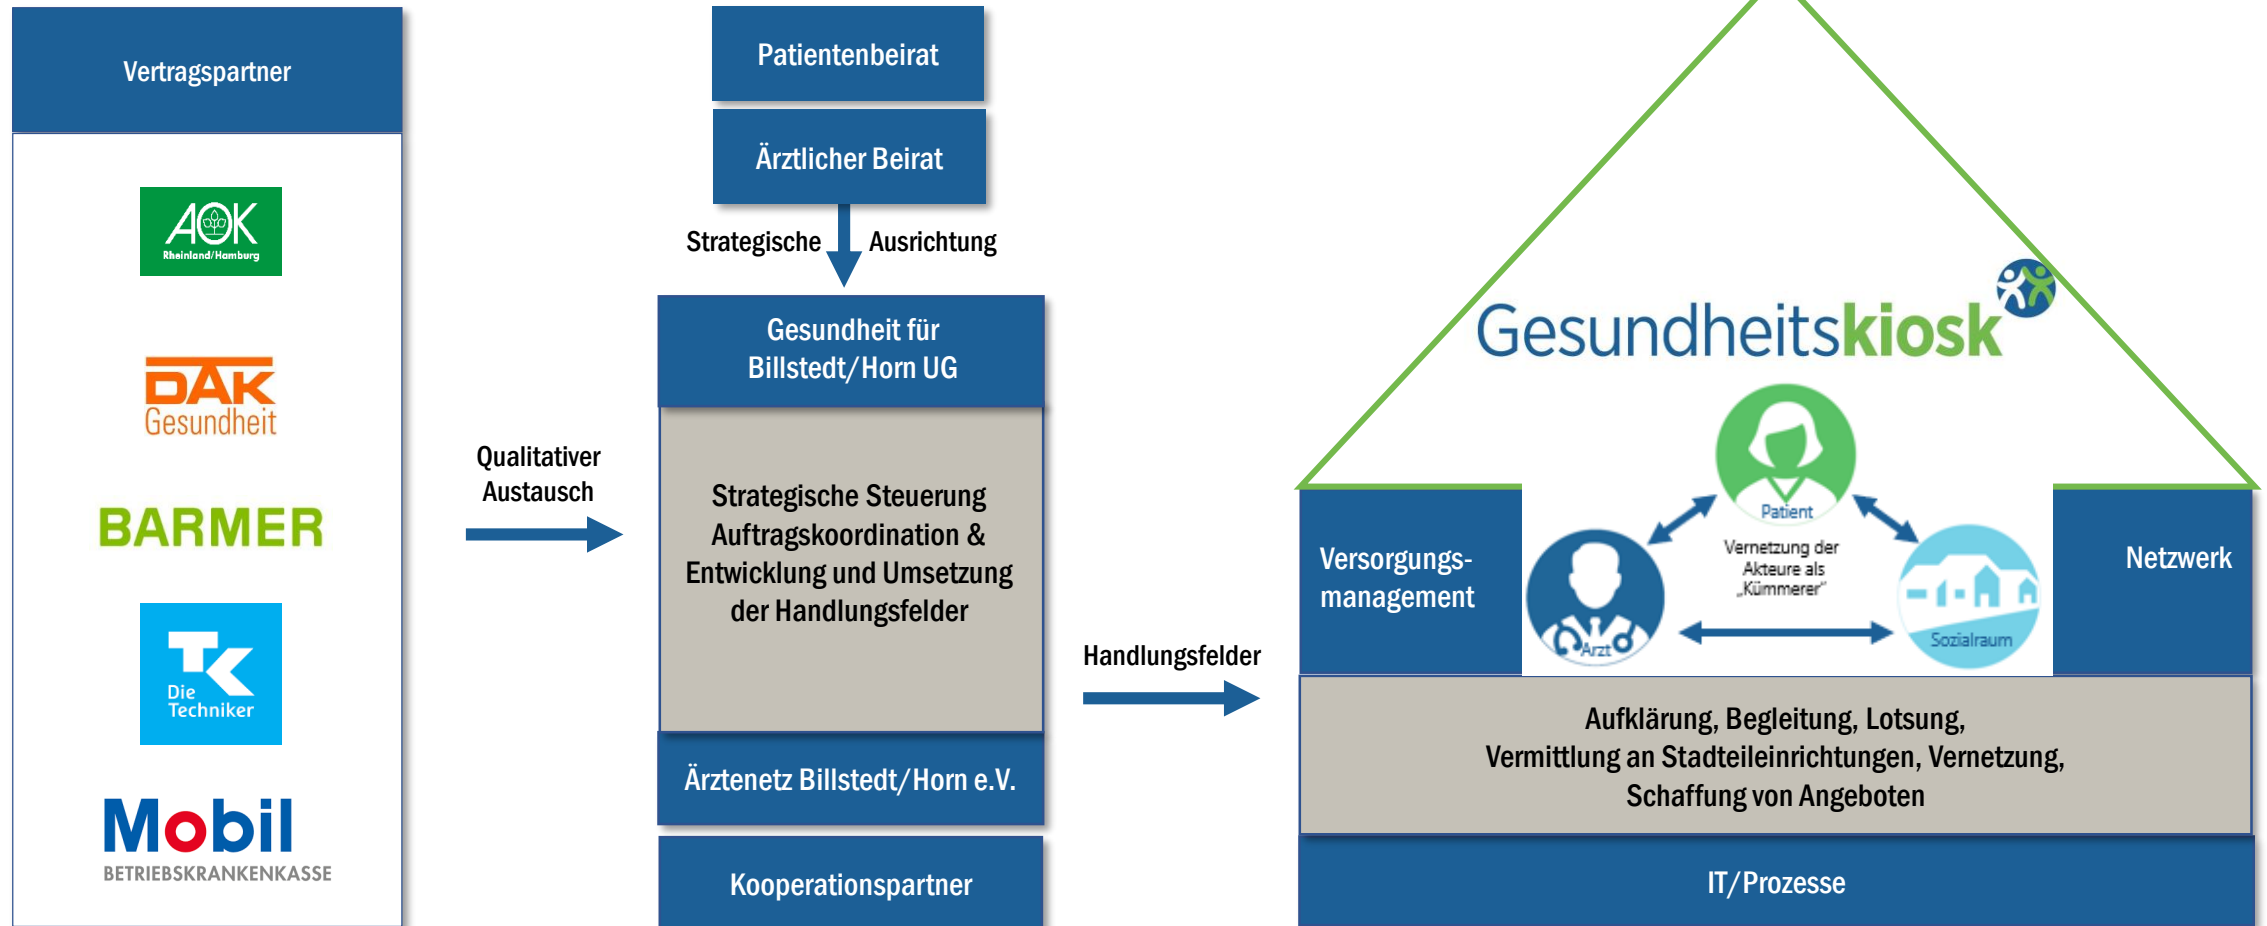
Vertragspartner

AOK Rheinland/Hamburg

DAK Gesundheit

BARMER

TK Die Techniker

Mobil BETRIEBSKRANKENKASSE

Qualitativer Austausch

Patientenbeirat

Ärztlicher Beirat

Strategische Ausrichtung

Gesundheit für Billstedt/Horn UG

Strategische Steuerung Auftragskoordination & Entwicklung und Umsetzung der Handlungsfelder

Ärztenetz Billstedt/Horn e.V.

Kooperationspartner

Handlungsfelder

Gesundheitskiosk

Patient

Vernetzung der Akteure als „Kümmerer"

Arzt

Sozialraum

Versorgungsmanagement

Netzwerk

Aufklärung, Begleitung, Lotsung, Vermittlung an Stadtteileinrichtungen, Vernetzung, Schaffung von Angeboten

IT/Prozesse